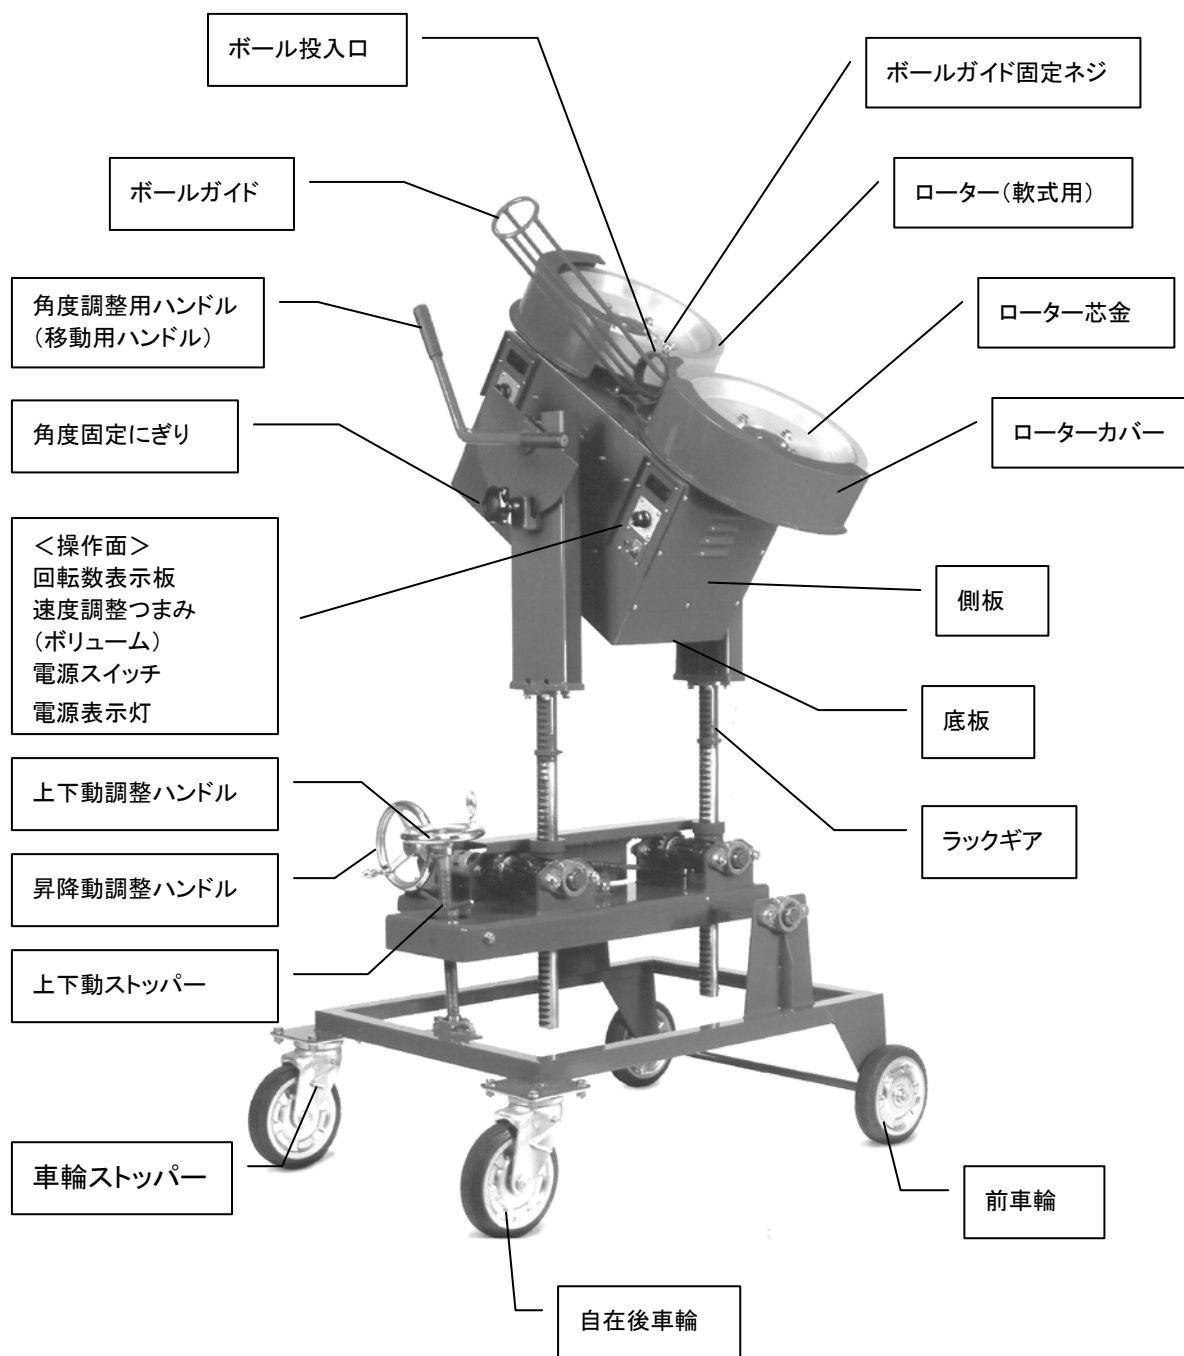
ボール投入口

ボールガイド固定ネジ

ボールガイド

ローター(軟式用)

角度調整用ハンドル
(移動用ハンドル)

ローター芯金

角度固定にぎり

ローターカバー

<操作面>
回転数表示板
速度調整つまみ
(ボリューム)
電源スイッチ
電源表示灯

側板

底板

上下動調整ハンドル

ラックギア

昇降動調整ハンドル

上下動ストッパー

車輪ストッパー

前車輪

自在後車輪